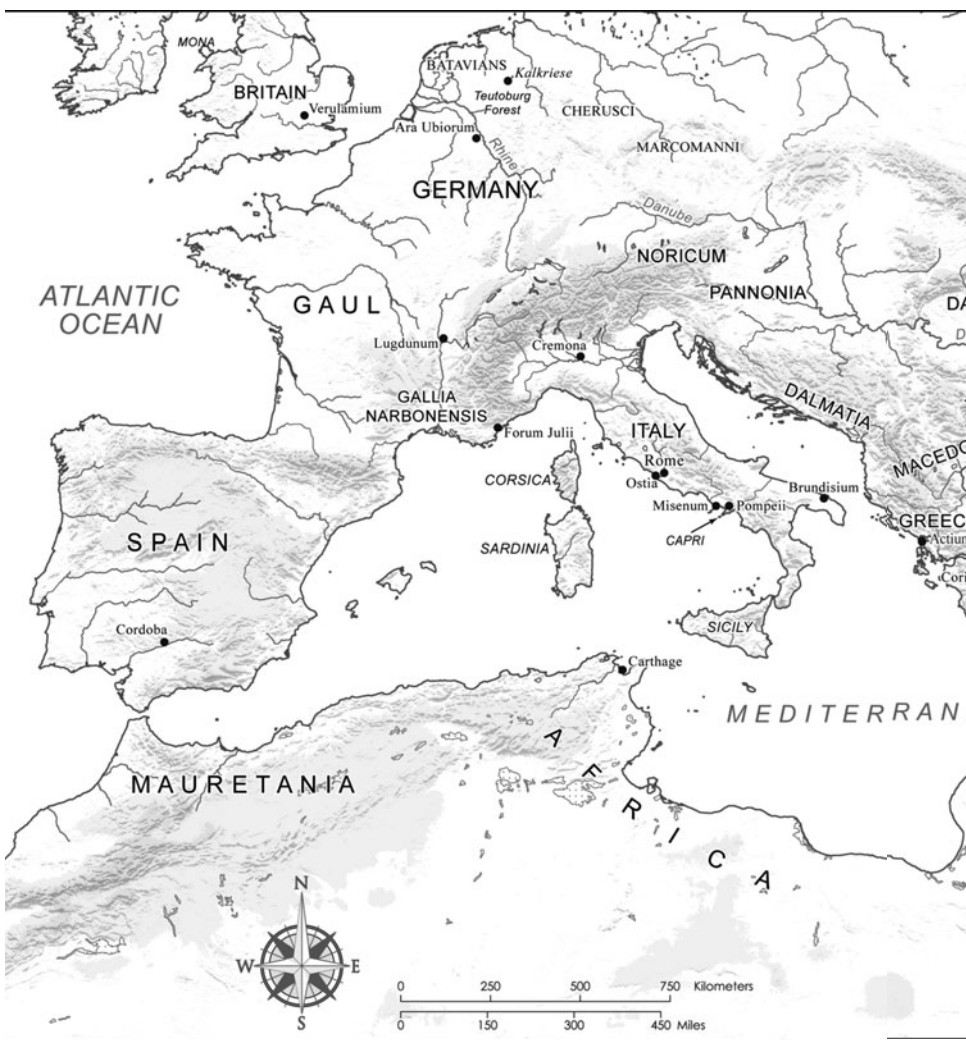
MONA
BRITAIN
Verulamium
BATAVIANS
Kalkriese
Teutoburg Forest
CHERUSCI
Ara Ubiorum
Rhine
MARCOMANNI
GERMANY
Danube
NORICUM
ATLANTIC OCEAN
GAUL
PANNONIA
DA
D
Lugdunum
Cremona
GALLIA NARBONENSIS
DALMATIA
Forum Julii
ITALY
MACEDO
Rome
Ostia
CORSICA
Brundisium
Misenum
Pompeii
CAPRI
GREEC
Actium
SPAIN
SARDINIA
Cori
Cordoba
SICILY
Carthage
MEDITERRAN
AFRICA
MAURETANIA
N
W
E
S
0 250 500 750 Kilometers
0 150 300 450 Miles